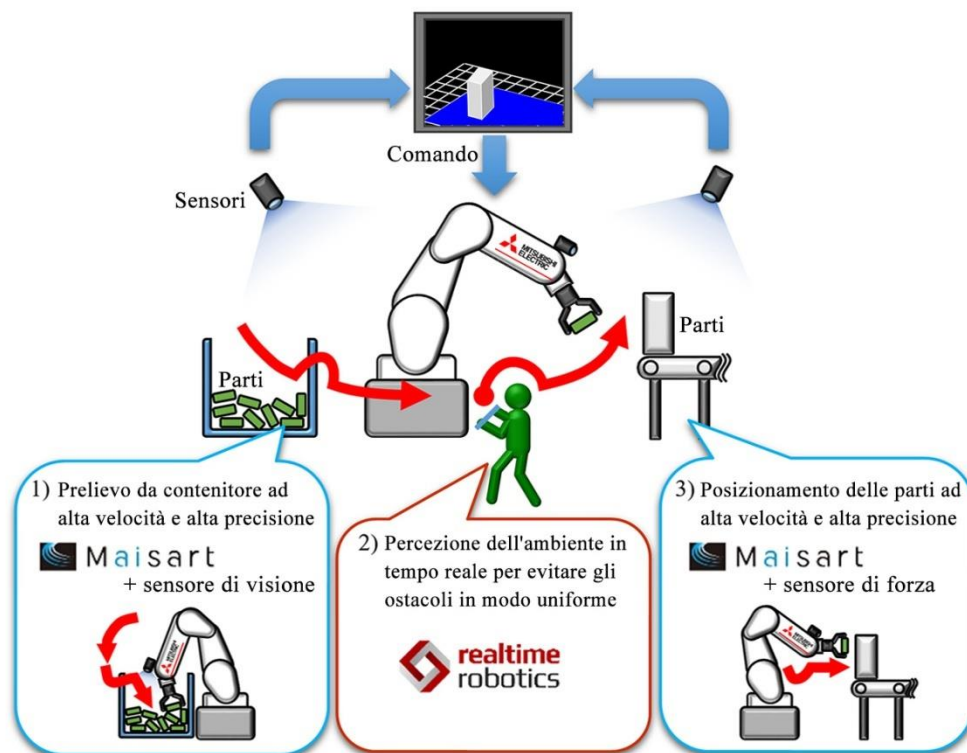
Comando

Sensori

MITSUBISHI ELECTRIC

Parti

Parti

1) Prelievo da contenitore ad alta velocità e alta precisione

Maisart

+ sensore di visione

2) Percezione dell'ambiente in tempo reale per evitare gli ostacoli in modo uniforme

realtime robotics

3) Posizionamento delle parti ad alta velocità e alta precisione

Maisart

+ sensore di forza